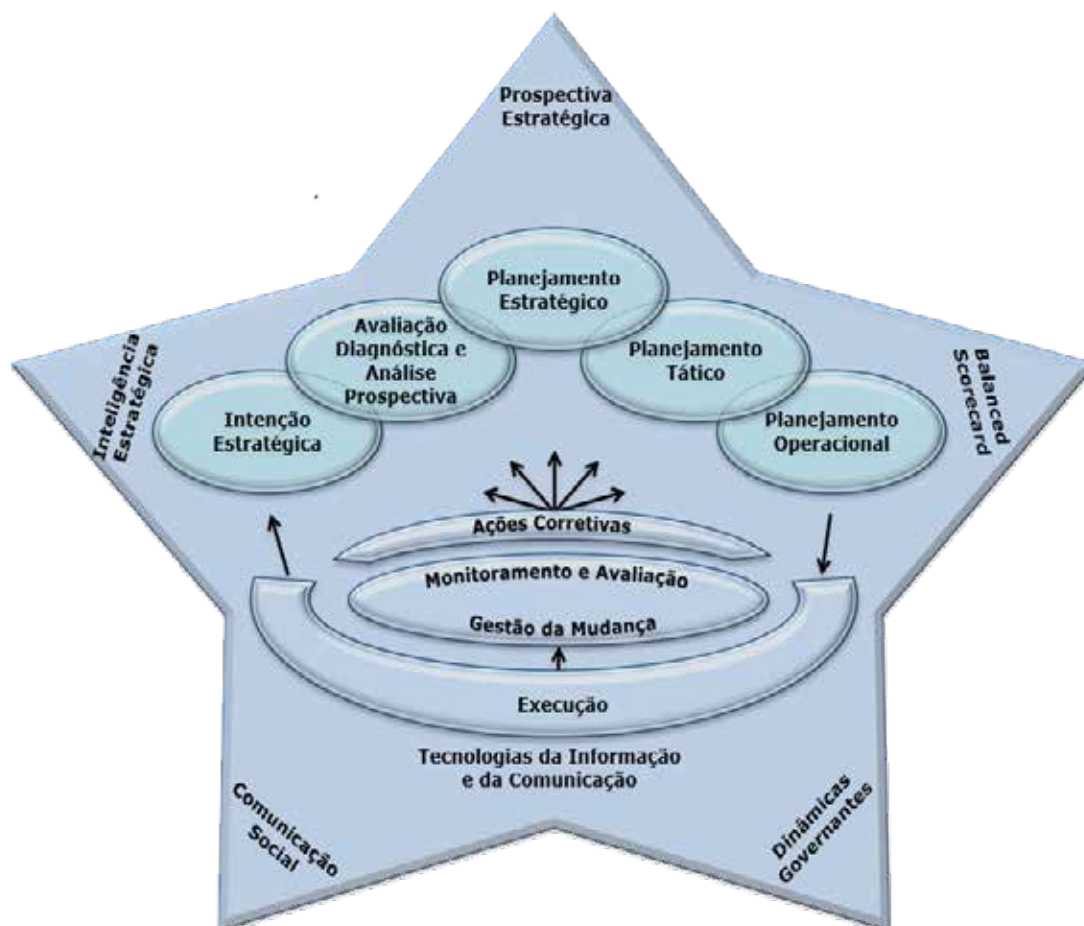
Prospectiva Estratégica

Inteligência Estratégica

Balanced Scorecard

Planejamento Estratégico

Avaliação Diagnóstica e Análise Prospectiva

Planejamento Tático

Intenção Estratégica

Planejamento Operacional

Ações Corretivas

Monitoramento e Avaliação

Gestão da Mudança

Execução

Tecnologias da Informação e da Comunicação

Comunicação Social

Dinâmicas Governantes